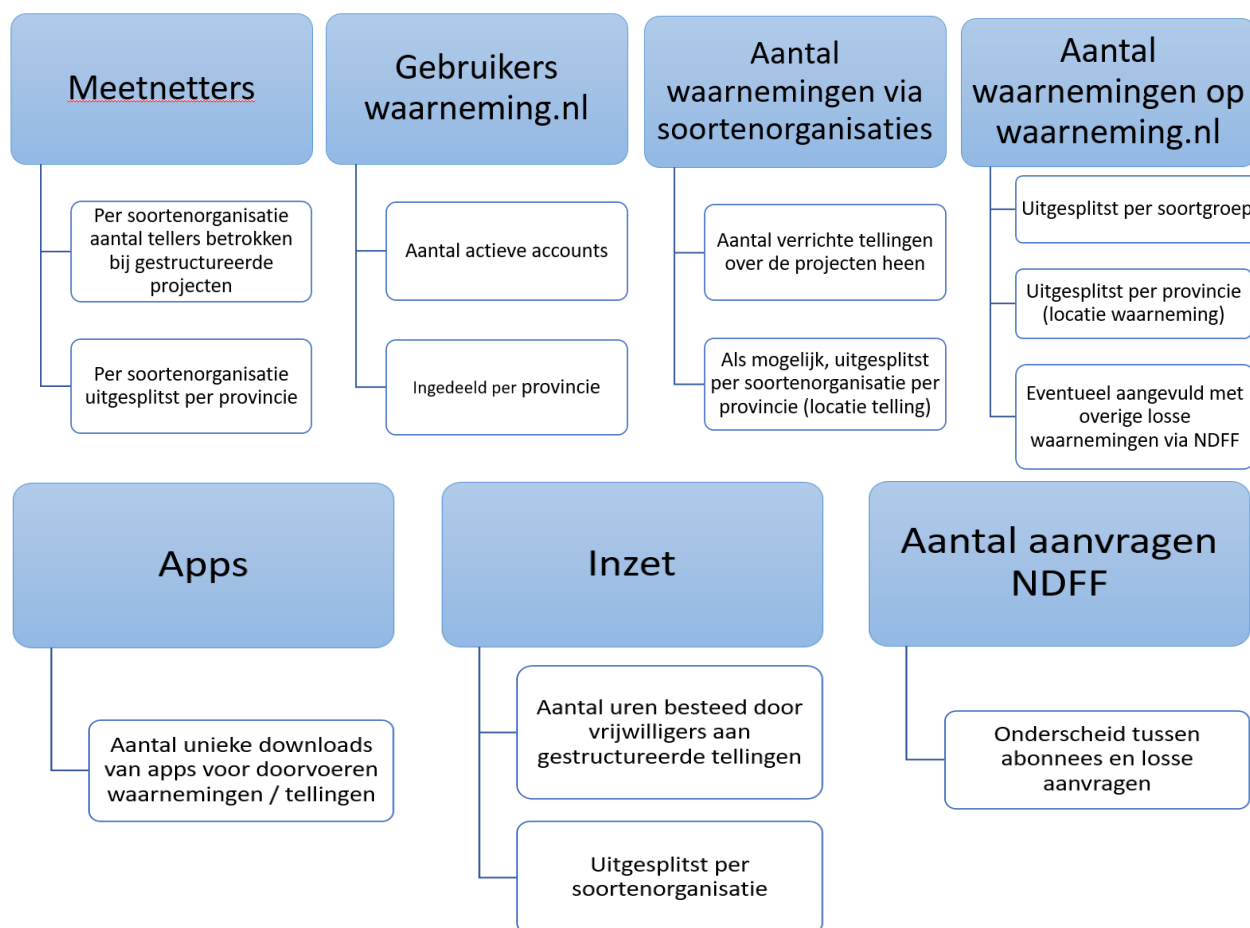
Meetnetters

Per soortenorganisatie aantal tellers betrokken bij gestructureerde projecten

Per soortenorganisatie uitgesplitst per provincie

Gebruikers waarneming.nl

Aantal actieve accounts

Ingedeeld per provincie

Aantal waarnemingen via soortenorganisaties

Aantal verrichte tellingen over de projecten heen

Als mogelijk, uitgesplitst per soortenorganisatie per provincie (locatie telling)

Aantal waarnemingen op waarneming.nl

Uitgesplitst per soortgroep

Uitgesplitst per provincie (locatie waarneming)

Eventueel aangevuld met overige losse waarnemingen via NDFF

Apps

Aantal unieke downloads van apps voor doorvoeren waarnemingen / tellingen

Inzet

Aantal uren besteed door vrijwilligers aan gestructureerde tellingen

Uitgesplitst per soortenorganisatie

Aantal aanvragen NDFF

Onderscheid tussen abonnees en losse aanvragen